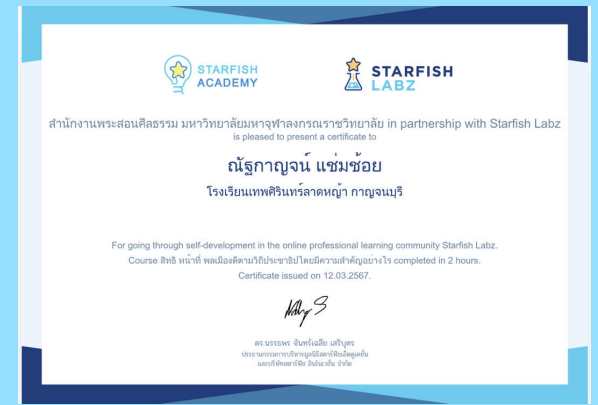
STARFISH ACADEMY

STARFISH LABZ

สำนักงานพระสอนศีลธรรม มหาวิทยาลัยมหาจุฬาลงกรณราชวิทยาลัย in partnership with Starfish Labz is pleased to present a certificate to

ณัฐกาญจน์ แช่มช้อย

โรงเรียนเทพศิรินทร์ลาดหญ้า กาญจนบุรี

For going through self-development in the online professional learning community Starfish Labz. Course สิทธิ หน้าที่ พลเมืองดีตามวิถีประชาธิปไตยมีความสำคัญอย่างไร completed in 2 hours. Certificate issued on 12.03.2567.

ดร.นรรพร จันทร์เฉลียว เสริบุตร
ประธานกรรมการบริหารมูลนิธิสตาร์ฟิชคันทรีโฮม
และบริษัทสตาร์ฟิช อินโนเวชั่น จำกัด